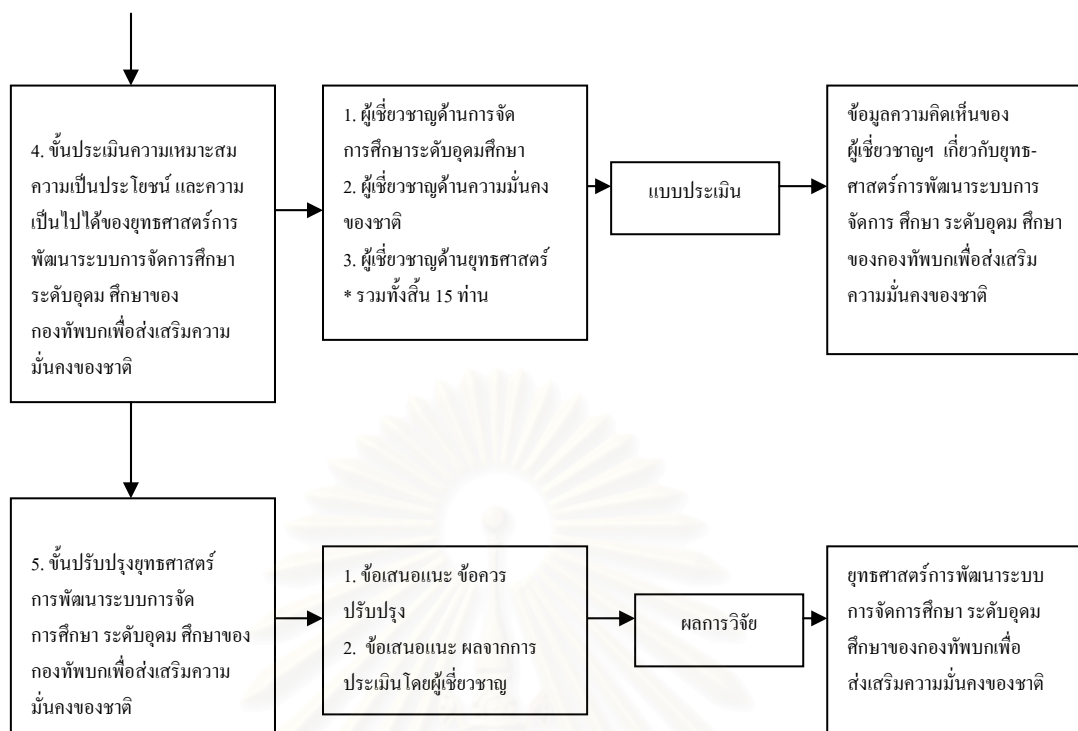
4. ขั้นประเมินความเหมาะสม ความเป็นประโยชน์ และความเป็นไปได้ของยุทธศาสตร์การพัฒนาระบบการจัดการศึกษาระดับอุดม ศึกษาของกองทัพบกเพื่อส่งเสริมความมั่นคงของชาติ

1. ผู้เชี่ยวชาญด้านการจัดการศึกษาระดับอุดมศึกษา
2. ผู้เชี่ยวชาญด้านความมั่นคงของชาติ
3. ผู้เชี่ยวชาญด้านยุทธศาสตร์
* รวมทั้งสิ้น 15 ท่าน

แบบประเมิน

ข้อมูลความคิดเห็นของผู้เชี่ยวชาญฯ เกี่ยวกับยุทธศาสตร์การพัฒนาระบบการจัดการ ศึกษา ระดับอุดม ศึกษาของกองทัพบกเพื่อส่งเสริมความมั่นคงของชาติ

5. ขั้นปรับปรุงยุทธศาสตร์การพัฒนาระบบการจัดการศึกษา ระดับอุดม ศึกษาของกองทัพบกเพื่อส่งเสริมความมั่นคงของชาติ

1. ข้อเสนอแนะ ข้อควรปรับปรุง
2. ข้อเสนอแนะ ผลจากการประเมิน โดยผู้เชี่ยวชาญ

ผลการวิจัย

ยุทธศาสตร์การพัฒนาระบบการจัดการศึกษา ระดับอุดมศึกษาของกองทัพบกเพื่อส่งเสริมความมั่นคงของชาติ